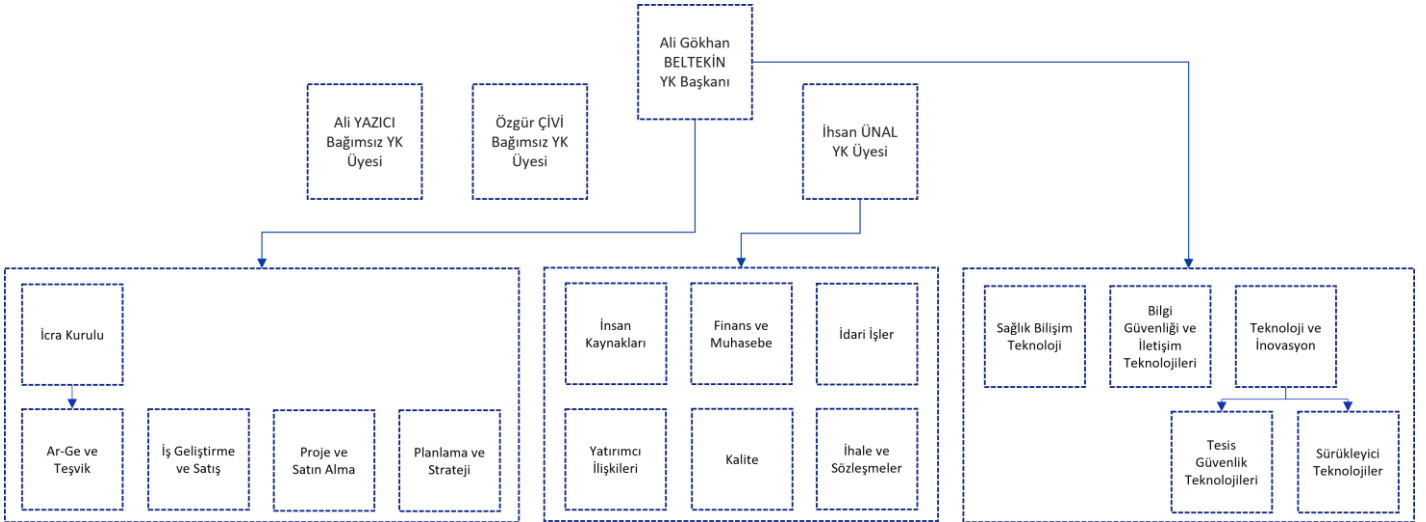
Ali Gökhan BELTEKİN YK Başkanı

Ali YAZICI Bağımsız YK Üyesi

Özgür ÇİVİ Bağımsız YK Üyesi

İhsan ÜNAL YK Üyesi

İcra Kurulu

Ar-Ge ve Teşvik

İş Geliştirme ve Satış

Proje ve Satın Alma

Planlama ve Strateji

İnsan Kaynakları

Finans ve Muhasebe

İdari İşler

Yatırımcı İlişkileri

Kalite

İhale ve Sözleşmeler

Sağlık Bilişim Teknoloji

Bilgi Güvenliği ve İletişim Teknolojileri

Teknoloji ve İnovasyon

Tesis Güvenlik Teknolojileri

Sürükleyici Teknolojiler